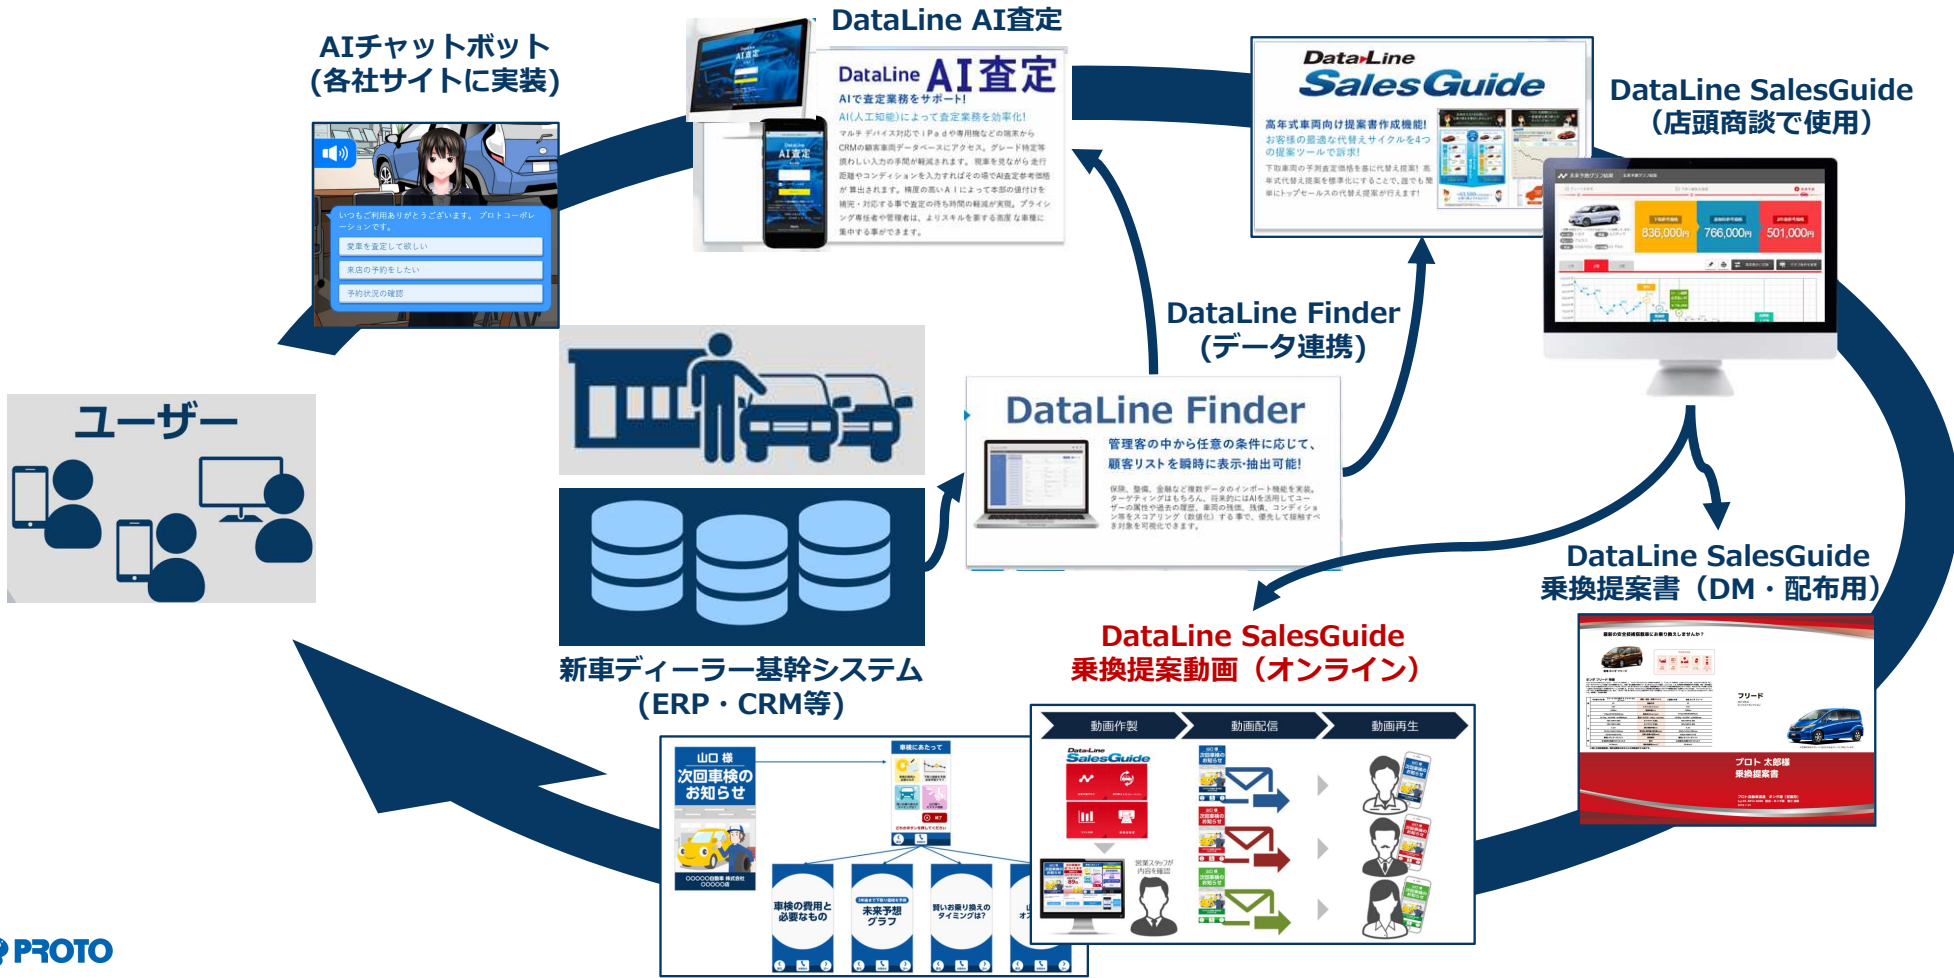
AIチャットボット
(各社サイトに実装)

いつもご利用ありがとうございます。プロトコーポレーションです。
愛車を査定して欲しい
来店の予約をしたい
予約状況の確認

DataLine AI査定

DataLine AI査定
AIで査定業務をサポート!
AI(人工知能)によって査定業務を効率化!

DataLine SalesGuide
高年式車両向け提案書作成機能!
お客様の最適な代替えサイクルを4つの提案ツールで訴求!

DataLine SalesGuide
(店頭商談で使用)

836,000円 766,000円 501,000円

DataLine Finder
(データ連携)

DataLine Finder
管理客の中から任意の条件に応じて、顧客リストを瞬時に表示・抽出可能!

ユーザー

新車ディーラー基幹システム
(ERP・CRM等)

DataLine SalesGuide
乗換提案書(DM・配布用)

DataLine SalesGuide
乗換提案動画(オンライン)

フリード
プロト 太郎様
乗換提案書

山口 様
次回車検のお知らせ
車検の費用と必要なもの
未来予想グラフ
賢いお乗り換えのタイミングは?

動画作製
動画配信
動画再生
DataLine SalesGuide
営業スタッフが内容を確認

PROTO